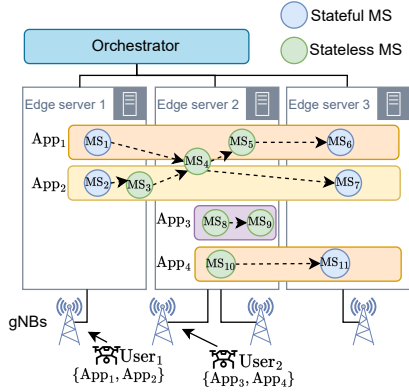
Stateful MS

Stateless MS

Orchestrator

Edge server 1

Edge server 2

Edge server 3

$\text{App}_1$

$\text{MS}_1$

$\text{MS}_4$

$\text{MS}_5$

$\text{MS}_6$

$\text{App}_2$

$\text{MS}_2$

$\text{MS}_3$

$\text{MS}_7$

$\text{App}_3$

$\text{MS}_8$

$\text{MS}_9$

$\text{App}_4$

$\text{MS}_{10}$

$\text{MS}_{11}$

gNBs

$\text{User}_1$
$\{\text{App}_1, \text{App}_2\}$

$\text{User}_2$
$\{\text{App}_3, \text{App}_4\}$